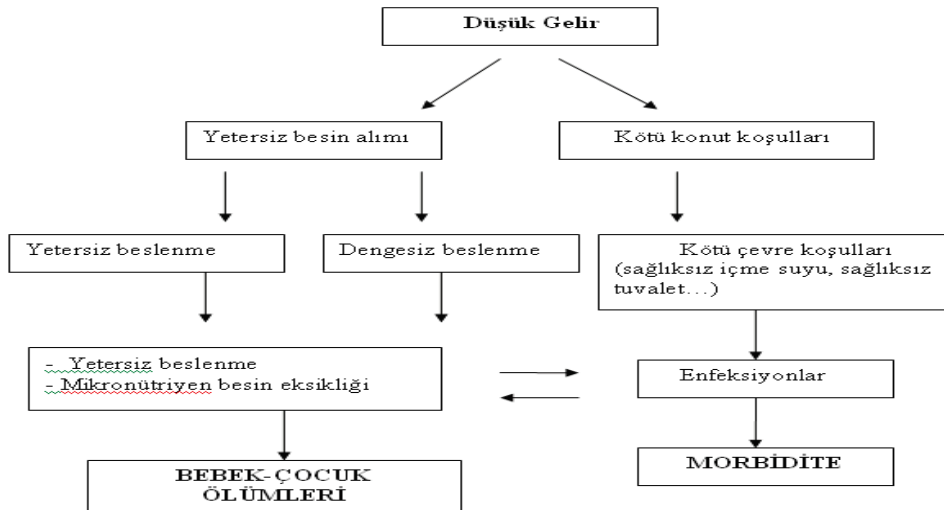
Düşük Gelir

Yetersiz besin alımı

Kötü konut koşulları

Yetersiz beslenme

Dengesiz beslenme

Kötü çevre koşulları (sağlıksız içme suyu, sağlıksız tuvalet…)

- Yetersiz beslenme
- Mikronütriyen besin eksikliği

Enfeksiyonlar

BEBEK-ÇOCUK ÖLÜMLERİ

MORBİDİTE